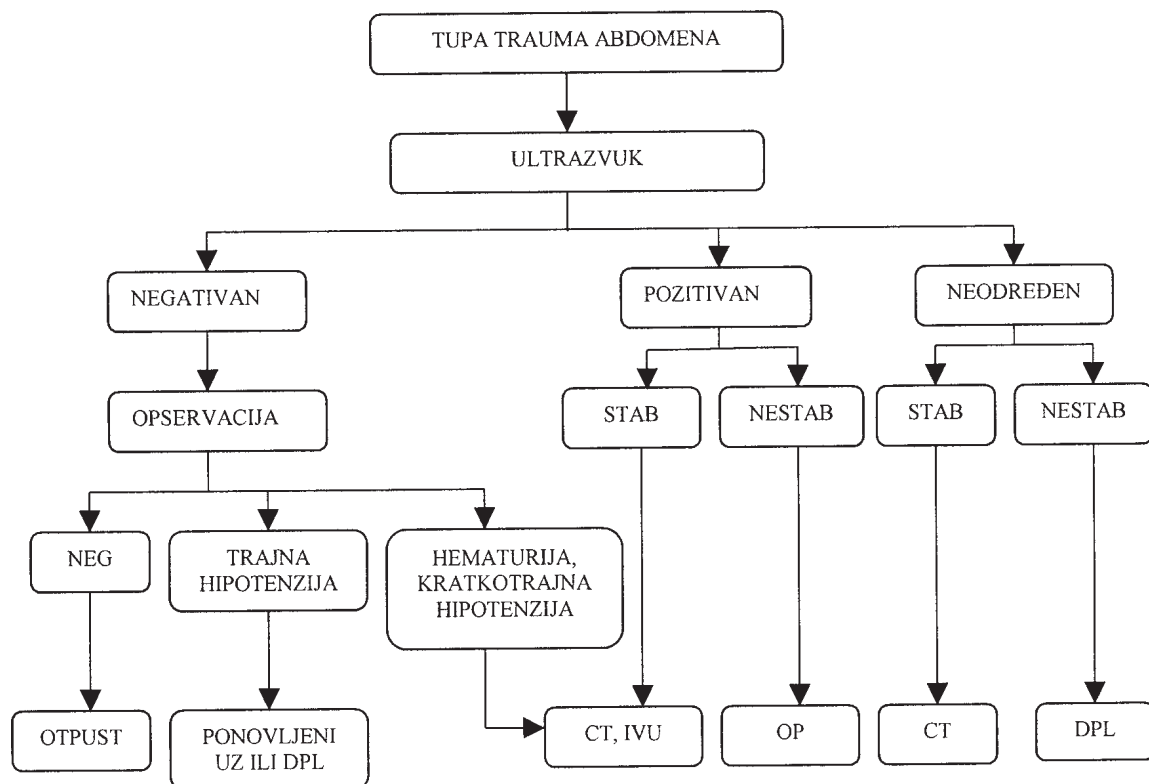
TUPA TRAUMA ABDOMENA

ULTRAZVUK

NEGATIVAN

POZITIVAN

NEODREĐEN

OPSERVACIJA

STAB

NESTAB

STAB

NESTAB

NEG

TRAJNA HIPOTENZIJA

HEMATURIJA, KRATKOTRAJNA HIPOTENZIJA

OTPUST

PONOVLJENI UZ ILI DPL

CT, IVU

OP

CT

DPL